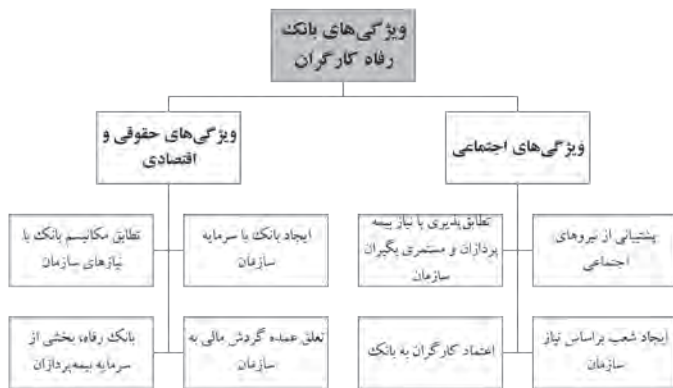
ویژگی‌های بانک رفاه کارگران

ویژگی‌های اجتماعی

ویژگی‌های حقوقی و اقتصادی

پشتیبانی از نیروهای اجتماعی

تطابق‌پذیری با نیاز بیمه پردازان و مستمری بگیران سازمان

ایجاد شعب براساس نیاز سازمان

اعتماد کارگران به بانک

ایجاد بانک با سرمایه سازمان

تطابق مکانیسم بانک با نیازهای سازمان

تعلق عمده گردش مالی به سازمان

بانک رفاه، بخشی از سرمایه بیمه‌پردازان